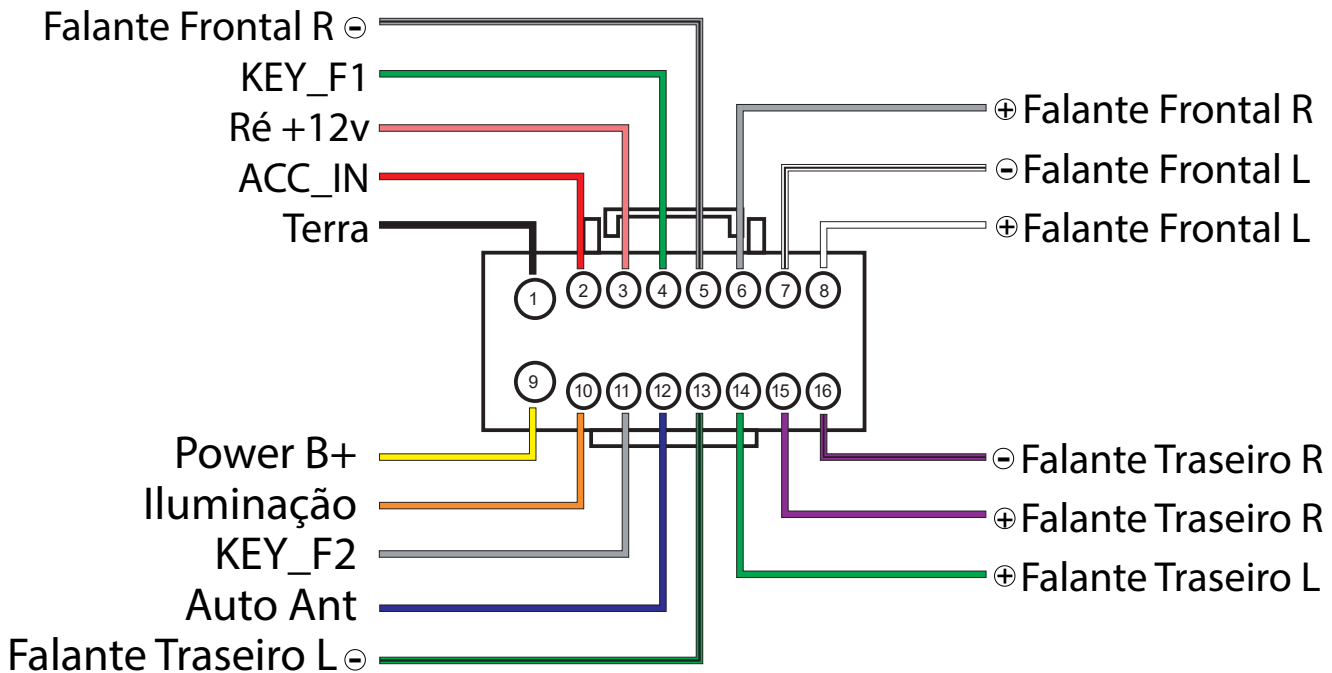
Falante Frontal R ⊖
KEY_F1
Ré +12v
ACC_IN
Terra

⊕ Falante Frontal R
⊖ Falante Frontal L
⊕ Falante Frontal L

1 2 3 4 5 6 7 8
9 10 11 12 13 14 15 16

Power B+
Iluminação
KEY_F2
Auto Ant
Falante Traseiro L ⊖

⊖ Falante Traseiro R
⊕ Falante Traseiro R
⊕ Falante Traseiro L